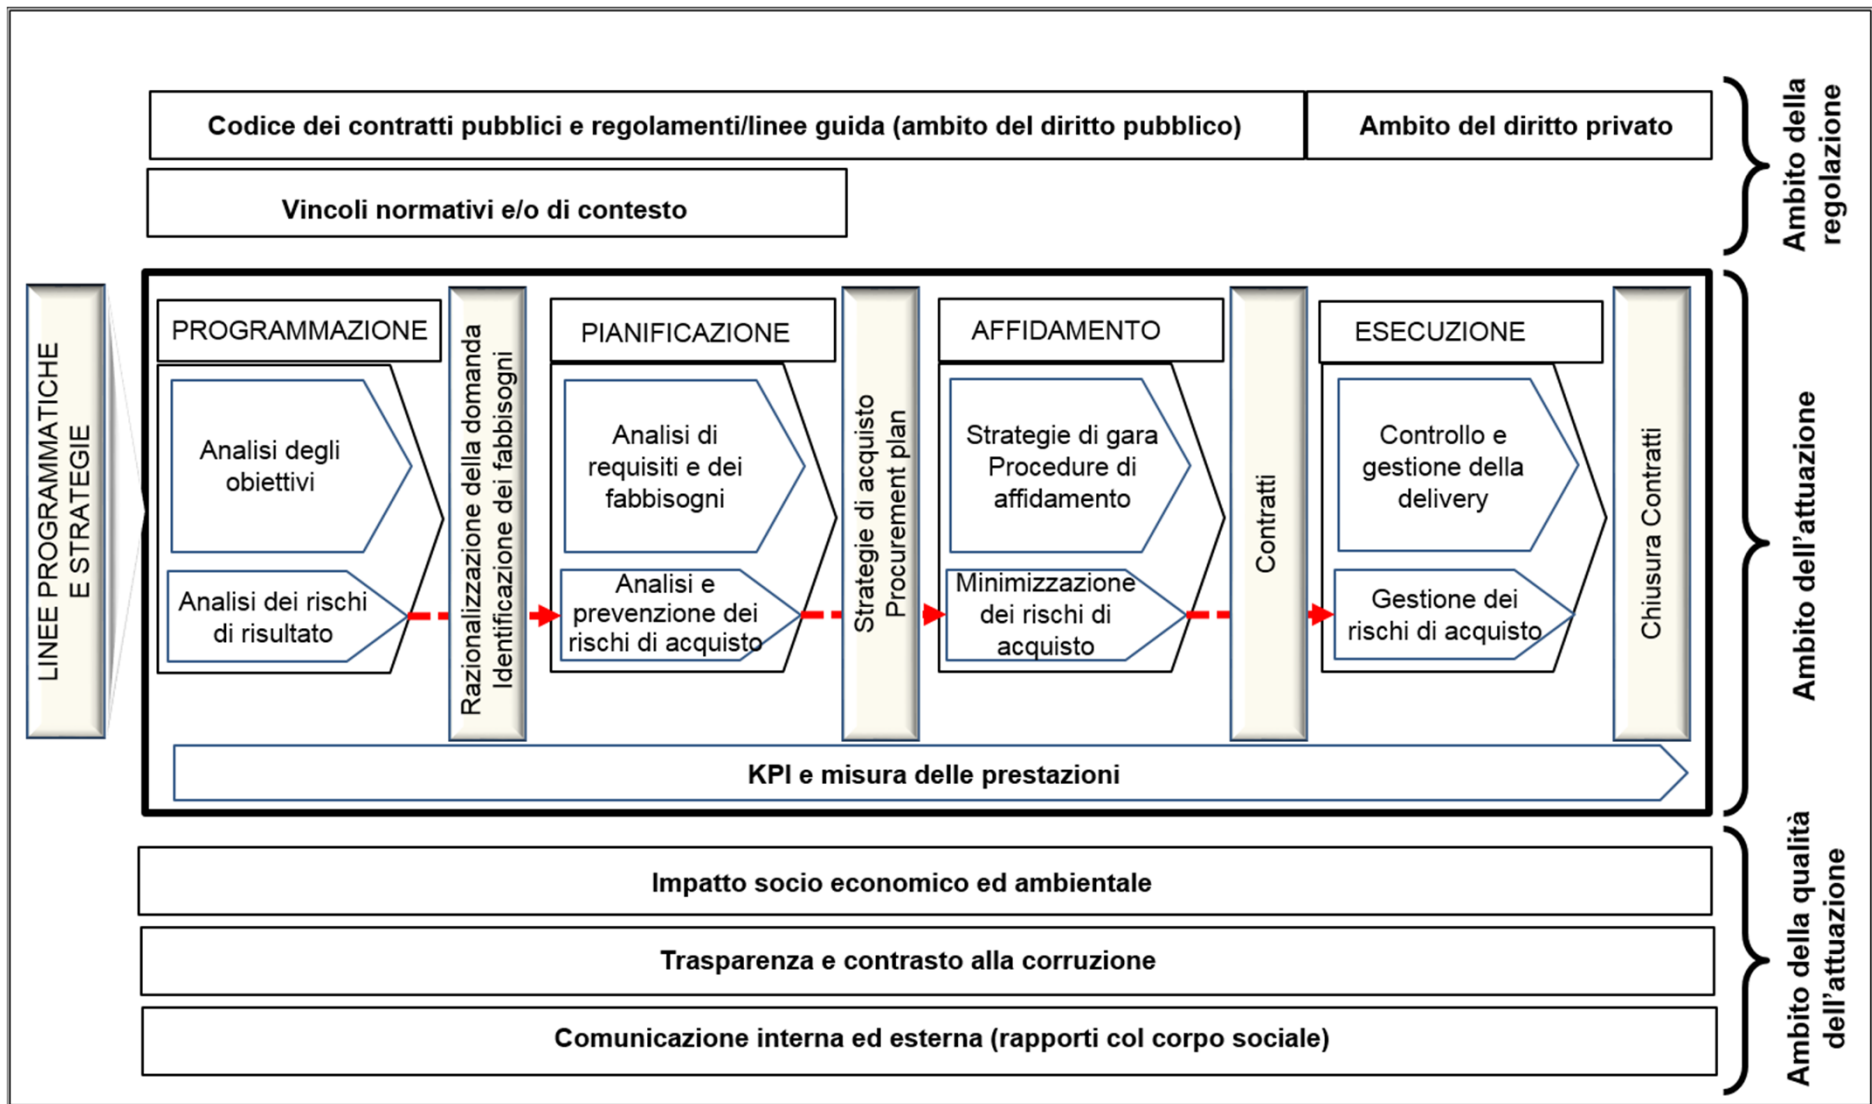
Codice dei contratti pubblici e regolamenti/linee guida (ambito del diritto pubblico)

Ambito del diritto privato

Vincoli normativi e/o di contesto

Ambito della regolazione

LINEE PROGRAMMATICHE E STRATEGIE

PROGRAMMAZIONE

Analisi degli obiettivi

Analisi dei rischi di risultato

Razionalizzazione della domanda Identificazione dei fabbisogni

PIANIFICAZIONE

Analisi di requisiti e dei fabbisogni

Analisi e prevenzione dei rischi di acquisto

Strategie di acquisto Procurement plan

AFFIDAMENTO

Strategie di gara Procedure di affidamento

Minimizzazione dei rischi di acquisto

Contratti

ESECUZIONE

Controllo e gestione della delivery

Gestione dei rischi di acquisto

Chiusura Contratti

KPI e misura delle prestazioni

Ambito dell'attuazione

Impatto socio economico ed ambientale

Trasparenza e contrasto alla corruzione

Comunicazione interna ed esterna (rapporti col corpo sociale)

Ambito della qualità dell'attuazione